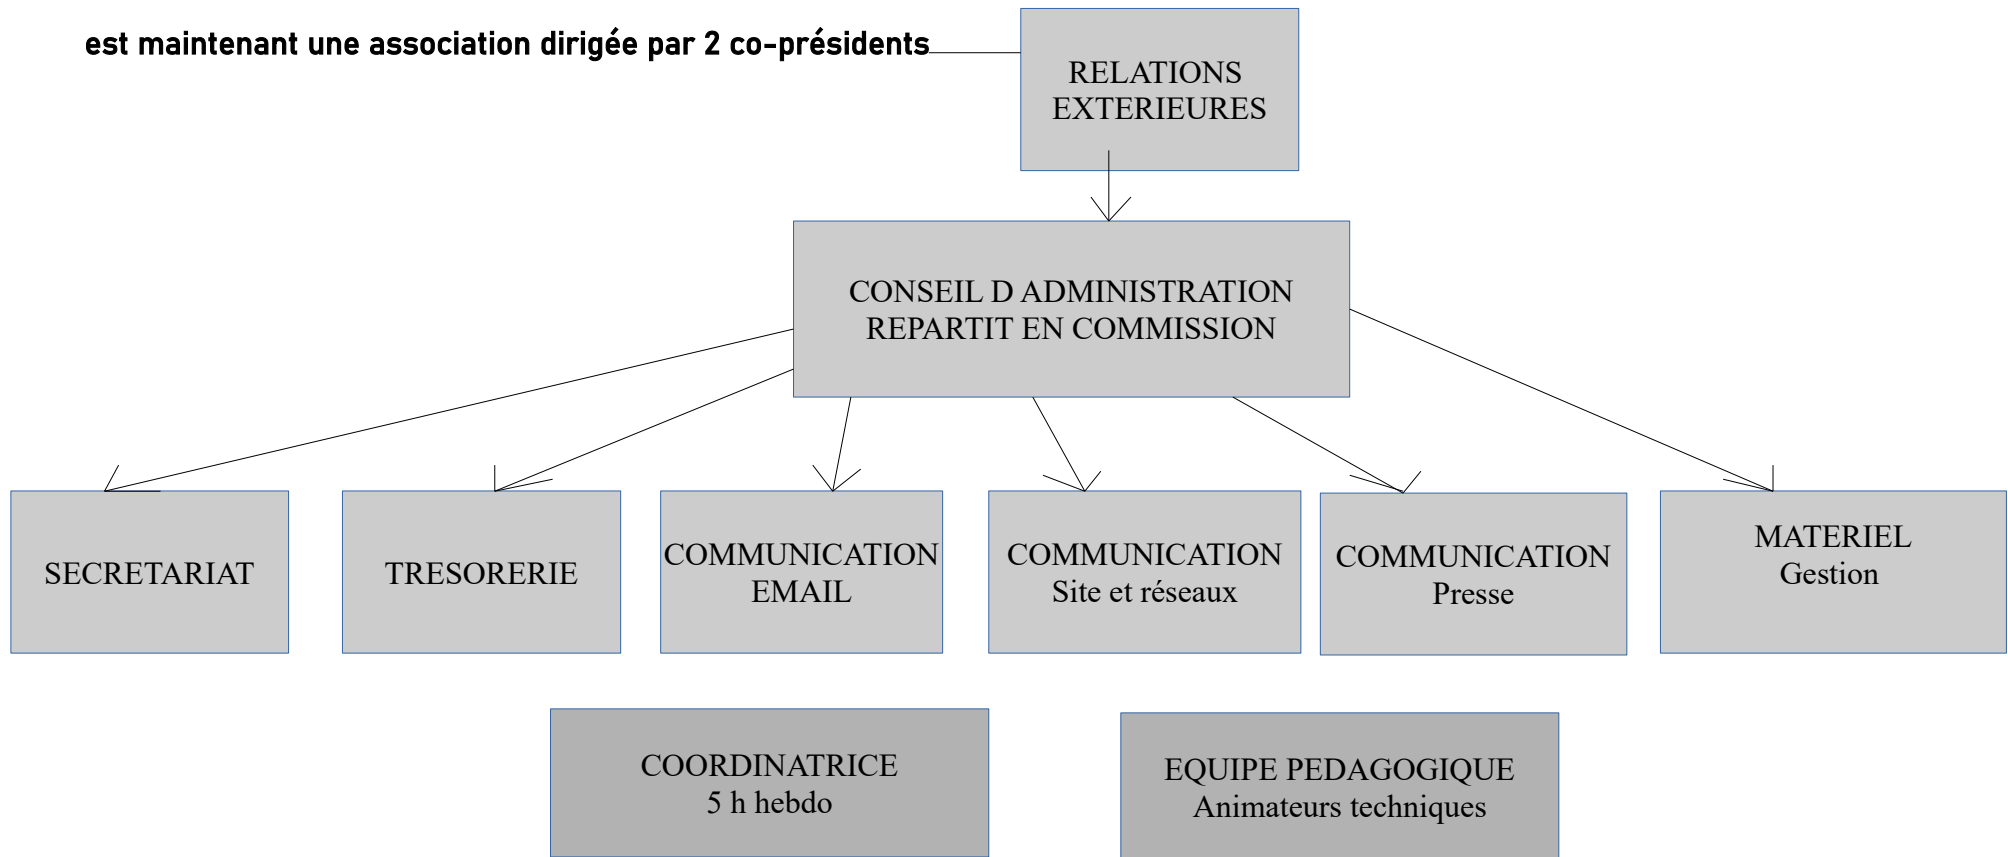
est maintenant une association dirigée par 2 co-présidents

RELATIONS EXTERIEURES

CONSEIL D ADMINISTRATION REPARTIT EN COMMISSION

SECRETARIAT

TRESORERIE

COMMUNICATION EMAIL

COMMUNICATION Site et réseaux

COMMUNICATION Presse

MATERIEL Gestion

COORDINATRICE 5 h hebdo

EQUIPE PEDAGOGIQUE Animateurs techniques